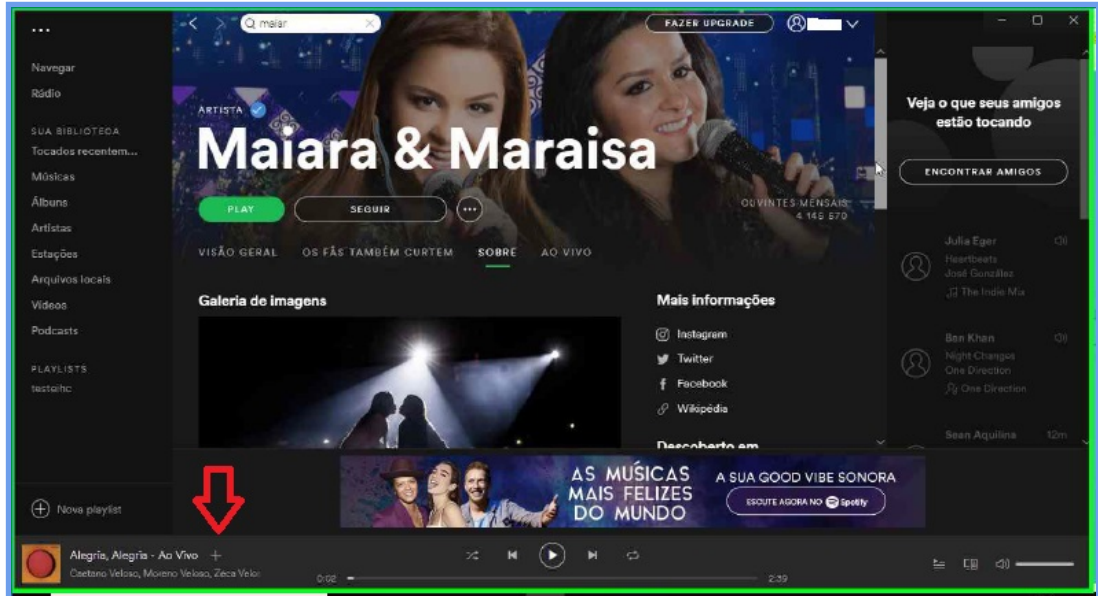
...

Navegar
Rádio

SUA BIBLIOTECA
Tocados recentem...
Músicas
Álbuns
Artistas
Estações
Arquivos locais
Vídeos
Podcasts

PLAYLISTS
testeihc

Nova playlist

maiar

FAZER UPGRADE

ARTISTA
Maiara & Maraisa

PLAY
SEGUIR

OUVINTES MENSAIS
4.146.570

VISÃO GERAL
OS FÃS TAMBÉM CURTEM
SOBRE
AO VIVO

Galeria de imagens

Mais informações
Instagram
Twitter
Facebook
Wikipédia

Descoberto em

AS MÚSICAS MAIS FELIZES DO MUNDO
A SUA GOOD VIBE SONORA
ESCUTE AGORA NO Spotify

Veja o que seus amigos estão tocando

ENCONTRAR AMIGOS

Julia Eger
Heartbeats
José González
The Indie Mix

Ben Khan
Night Changes
One Direction
One Direction

Sean Aquilina
12m

Alegria, Alegria - Ao Vivo
Caetano Veloso, Moreno Veloso, Zeca Veloso
0:02
2:39